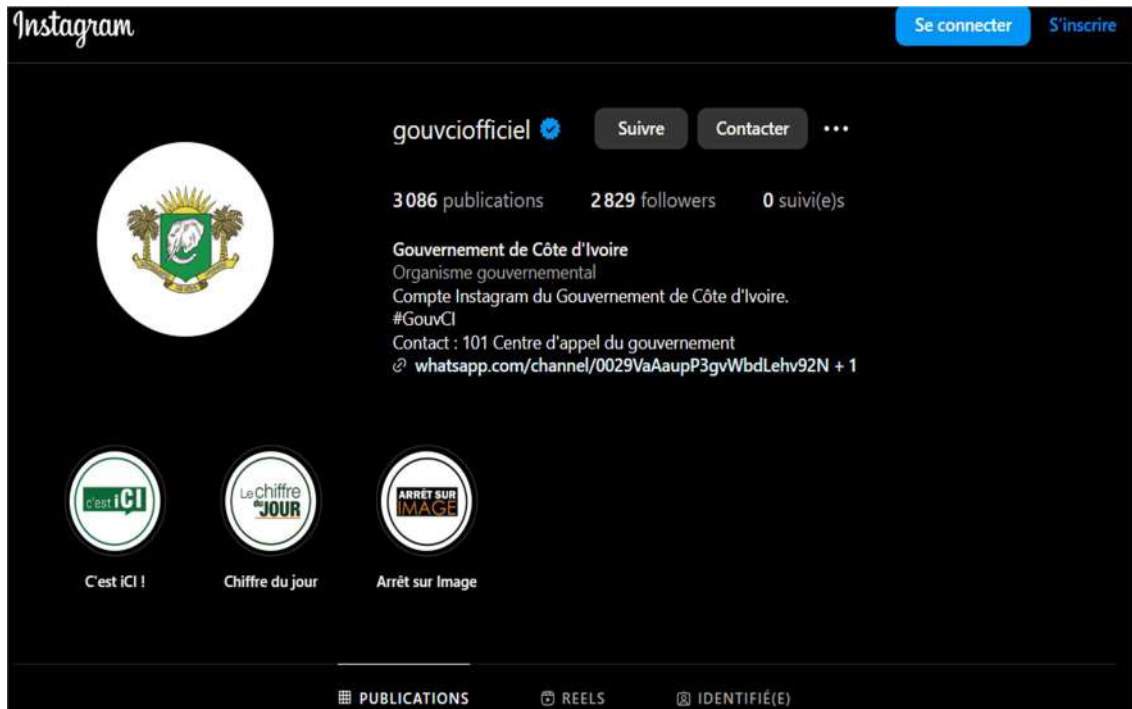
Instagram

Se connecter

S'inscrire

gouvciofficiel

Suivre

Contacter

•••

3086 publications 2829 followers 0 suivi(e)s

Gouvernement de Côte d'Ivoire
Organisme gouvernemental
Compte Instagram du Gouvernement de Côte d'Ivoire.
#GouvCI
Contact : 101 Centre d'appel du gouvernement
whatsapp.com/channel/0029VaAaupP3gvWbdLehv92N + 1

c'est iCI

Le chiffre du JOUR

ARRÊT SUR IMAGE

C'est iCI !

Chiffre du jour

Arrêt sur Image

PUBLICATIONS

REELS

IDENTIFIÉ(E)